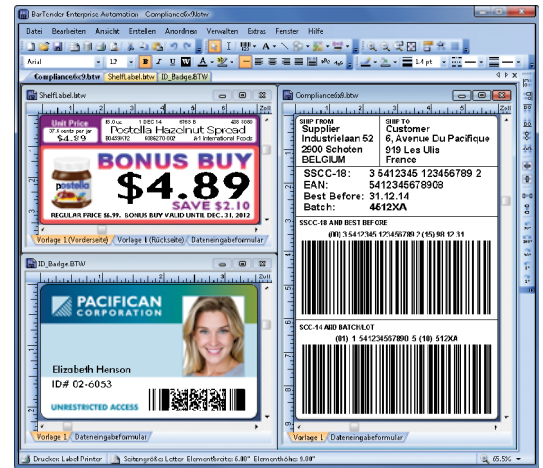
BarTender Enterprise Automation - Compliance6x9.btw

Datei Bearbeiten Ansicht Erstellen Anordnen Verwalten Extras Fenster Hilfe

Arial 12 B I U

Compliance6x9.btw ShelfLabel.btw ID_Badge.BTW

ShelfLabel.btw

Unit Price
37.8 cents per pz
$4.89

Postella Hazelnut Spread

A-1 International Foods

BONUS BUY
$4.89
SAVE $2.10
REGULAR PRICE $6.99. BONUS BUY VALID UNTIL DEC. 31, 2012

Vorlage 1 (Vorderseite) Vorlage 1 (Rückseite) Dateneingabeformular

ID_Badge.BTW

PACIFICAN CORPORATION

Elizabeth Henson
ID# 02-6053

UNRESTRICTED ACCESS

Vorlage 1 Dateneingabeformular

Compliance6x9.btw

SHIP FROM
Supplier
Industrielaan 52
2500 Schoten
BELGIUM

SHIP TO
Customer
6, Avenue Du Pacifique
919 Les Ulis
France

SSCC-18: 3 5412345 123456789 2
EAN: 5412345678908
Best Before: 31.12.14
Batch: 4612XA

SSCC-18 AND BEST BEFORE
(00) 3 5412345 123456789 2 (15) 08 12 31

SCC-14 AND BATCH/LOT
(01) 1 54123456 7890 5 (10) 512XA

Vorlage 1 Dateneingabeformular

Drucker: Label Printer Seitengröße: Letter Elementbreite: 6.00" Elementhöhe: 9.00" 65.5%